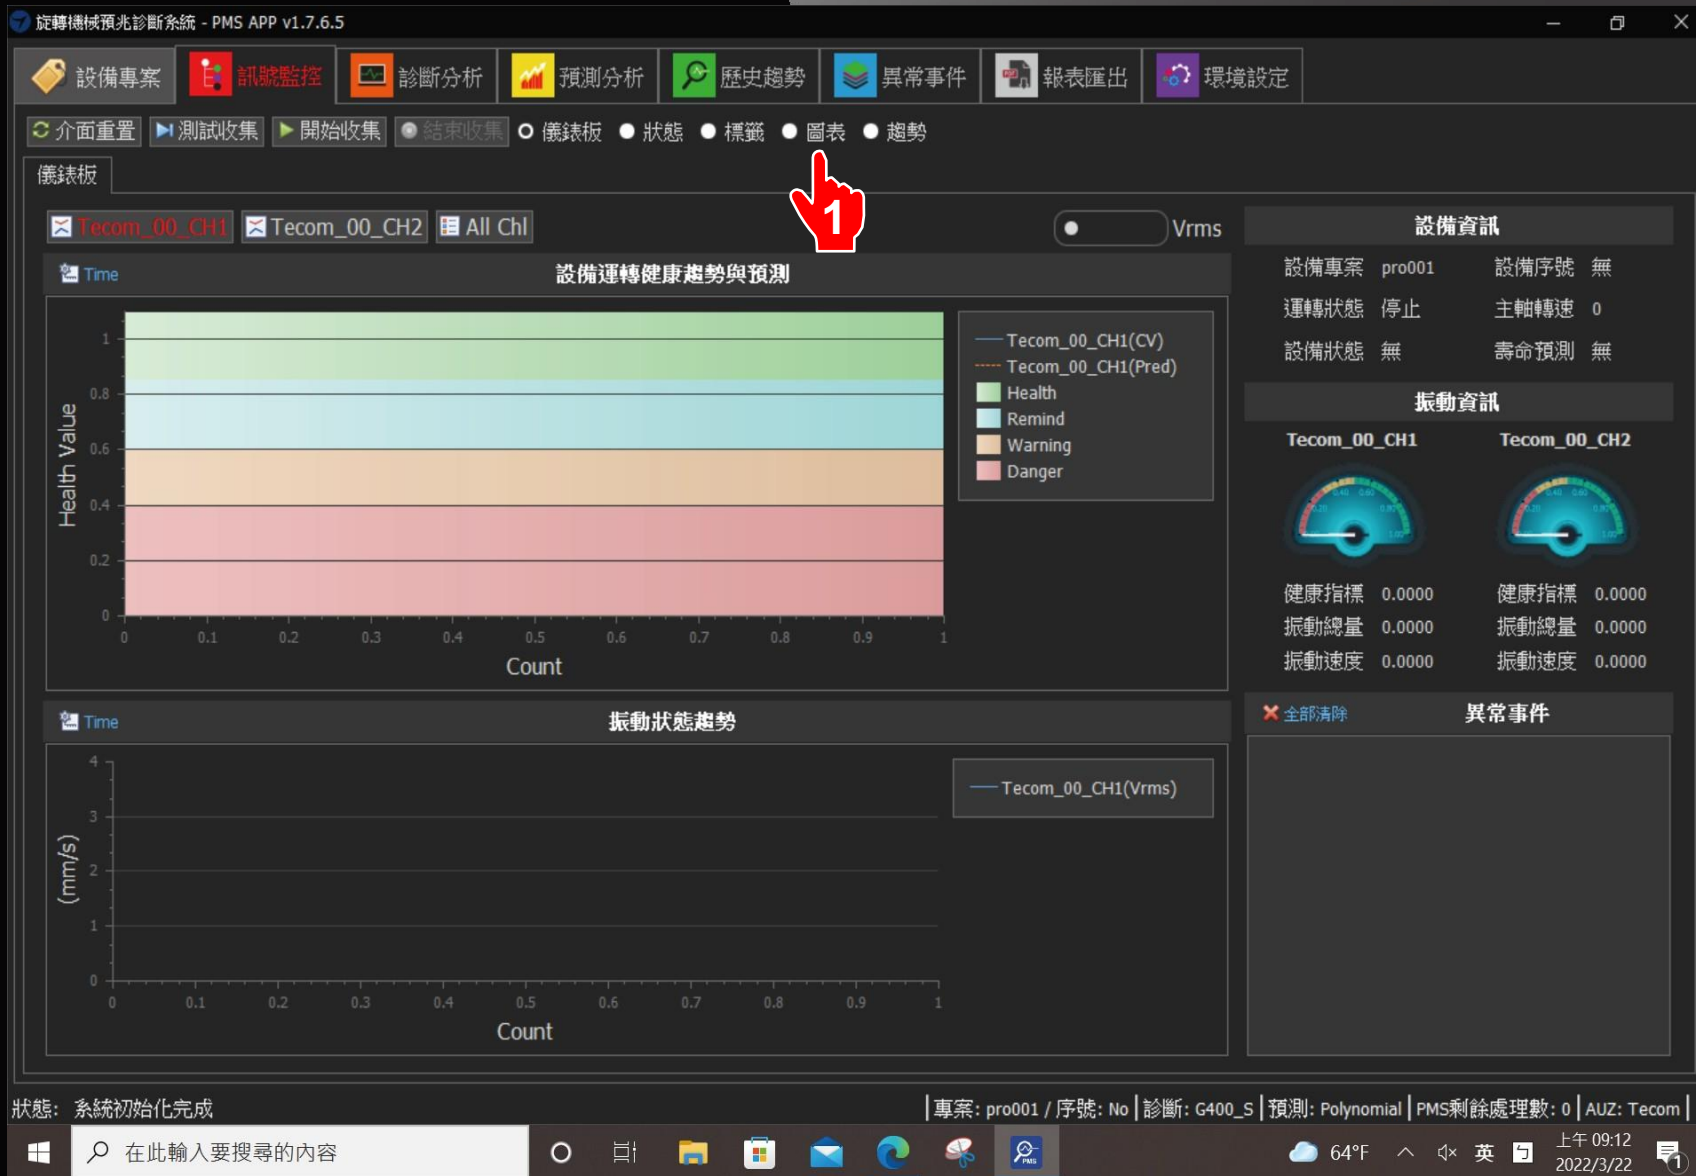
旋轉機械預兆診斷系統 - PMS APP v1.7.6.5

設備專案 訊號監控 診斷分析 預測分析 歷史趨勢 異常事件 報表匯出 環境設定

介面重置 測試收集 開始收集 結束收集 儀錶板 狀態 標籤 圖表 趨勢

儀錶板

1

Tecom_00_CH1 Tecom_00_CH2 All Chl

Vrms

Time 設備運轉健康趨勢與預測

Health Value

1
0.8
0.6
0.4
0.2
0

0 0.1 0.2 0.3 0.4 0.5 0.6 0.7 0.8 0.9 1

Count

Tecom_00_CH1(CV)
Tecom_00_CH1(Pred)
Health
Remind
Warning
Danger

Time 振動狀態趨勢

(mm/s)

4
3
2
1
0

0 0.1 0.2 0.3 0.4 0.5 0.6 0.7 0.8 0.9 1

Count

Tecom_00_CH1(Vrms)

設備資訊

設備專案 pro001 設備序號 無
運轉狀態 停止 主軸轉速 0
設備狀態 無 壽命預測 無

振動資訊

Tecom_00_CH1 Tecom_00_CH2

健康指標 0.0000 健康指標 0.0000
振動總量 0.0000 振動總量 0.0000
振動速度 0.0000 振動速度 0.0000

全部清除 異常事件

狀態: 系統初始化完成

專案: pro001 / 序號: No | 診斷: G400_S | 預測: Polynomial | PMS剩餘處理數: 0 | AUZ: Tecom

在此輸入要搜尋的內容

64°F 英 上午 09:12 2022/3/22